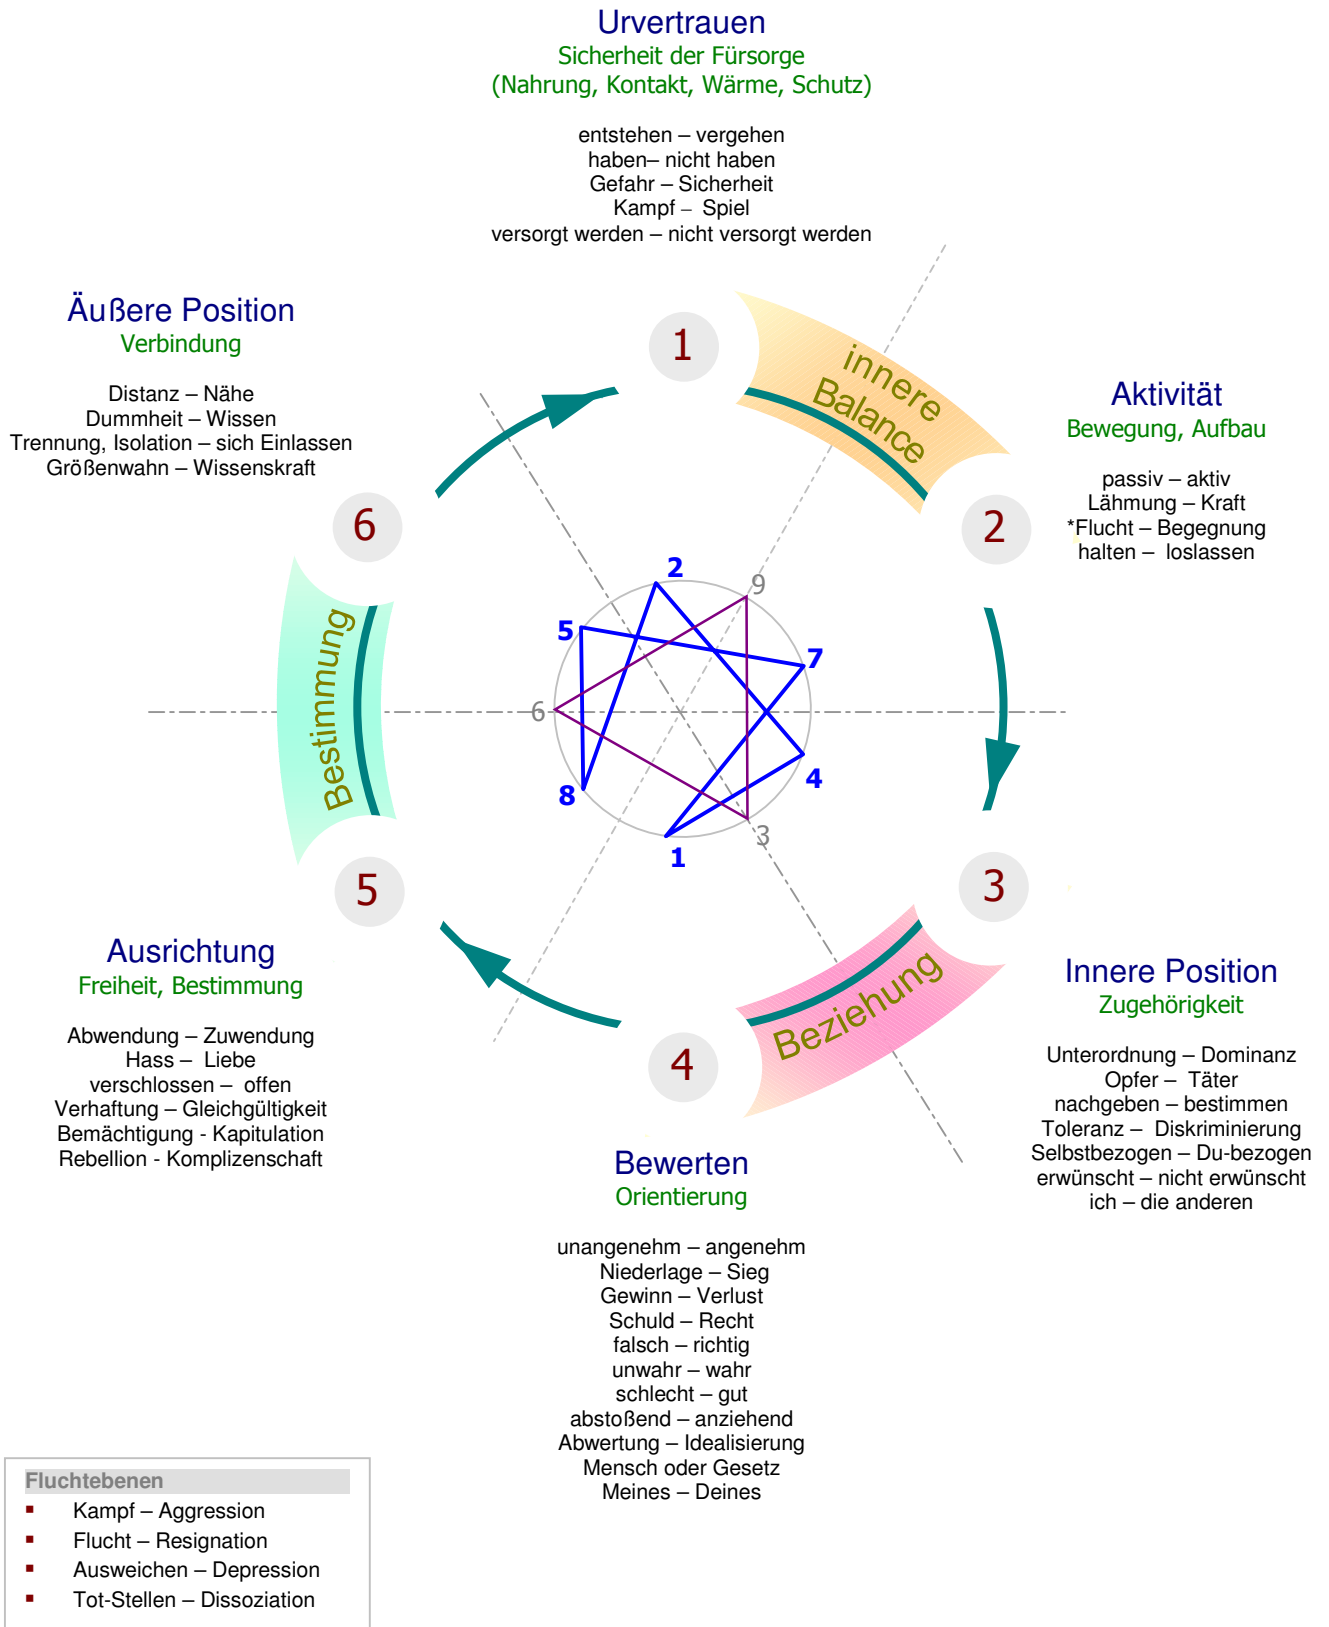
Urvertrauen
Sicherheit der Fürsorge
(Nahrung, Kontakt, Wärme, Schutz)

entstehen – vergehen
haben– nicht haben
Gefahr – Sicherheit
Kampf – Spiel
versorgt werden – nicht versorgt werden

Äußere Position
Verbindung

Distanz – Nähe
Dummheit – Wissen
Trennung, Isolation – sich Einlassen
Größenwahn – Wissenskraft

1

innere Balance

Aktivität
Bewegung, Aufbau

passiv – aktiv
Lähmung – Kraft
*Flucht – Begegnung
halten – loslassen

6

2

Bestimmung

2
9
5
7
6
4
8
3
1

5

3

Beziehung

Innere Position
Zugehörigkeit

Unterordnung – Dominanz
Opfer – Täter
nachgeben – bestimmen
Toleranz – Diskriminierung
Selbstbezogen – Du-bezogen
erwünscht – nicht erwünscht
ich – die anderen

Ausrichtung
Freiheit, Bestimmung

Abwendung – Zuwendung
Hass – Liebe
verschlossen – offen
Verhaftung – Gleichgültigkeit
Bemächtigung - Kapitulation
Rebellion - Komplizenschaft

4

Bewerten
Orientierung

unangenehm – angenehm
Niederlage – Sieg
Gewinn – Verlust
Schuld – Recht
falsch – richtig
unwahr – wahr
schlecht – gut
abstoßend – anziehend
Abwertung – Idealisierung
Mensch oder Gesetz
Meines – Deines

Fluchtebenen
▪ Kampf – Aggression
▪ Flucht – Resignation
▪ Ausweichen – Depression
▪ Tot-Stellen – Dissoziation